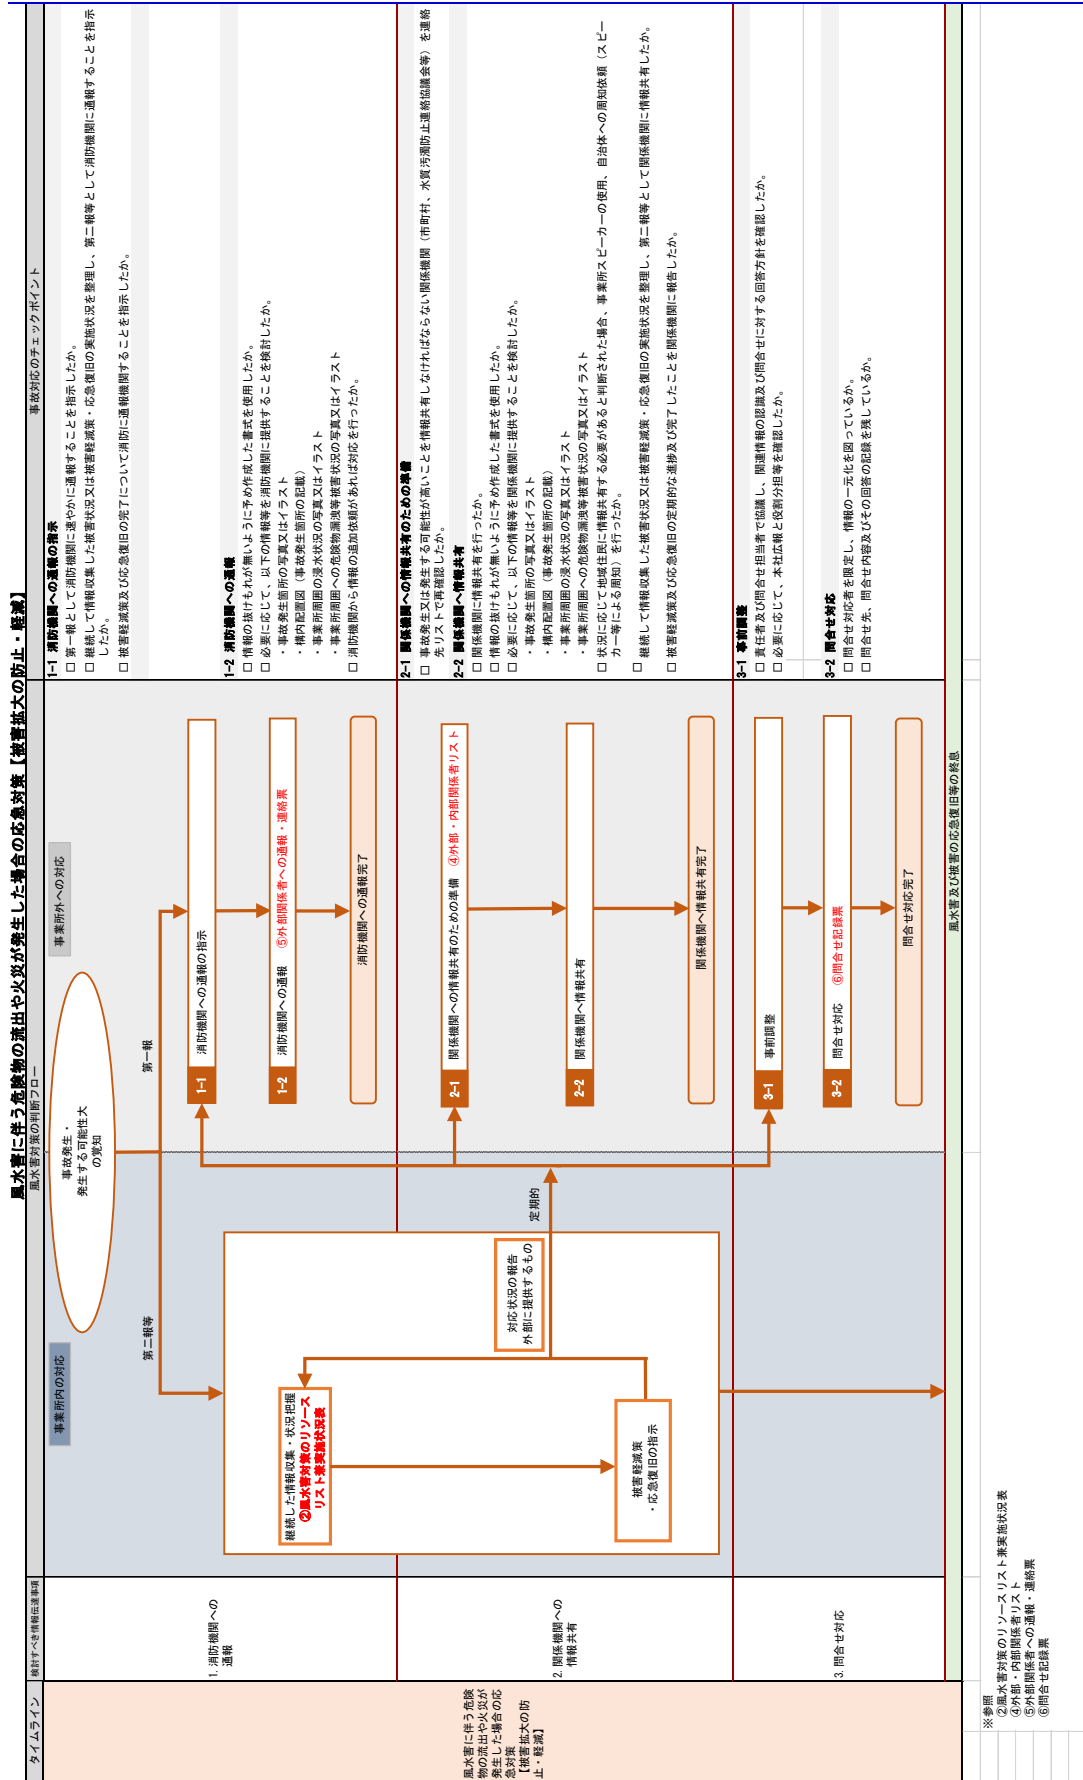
風水害に伴う危険物の流出や火災が発生した場合の応急対策【被害拡大の防止・軽減】

タイムライン

検討すべき情報伝達事項

風水害対策の判断フロー

事故対応のチェックポイント

風水害に伴う危険物の流出や火災が発生した場合の応急対策【被害拡大の防止・軽減】

1. 消防機関への通報

2. 関係機関への情報共有

3. 問合せ対応

事業所内の対応

事業所外への対応

事故発生・発生する可能性大の覚知

第一報

第二報等

定期的

継続した情報収集・状況把握 ②風水害対策のリソースリスト兼実施状況表

被害軽減策・応急復旧の指示

対応状況の報告 外部に提供するもの

1-1 消防機関への通報の指示

1-2 消防機関への通報 ⑤外部関係者への通報・連絡票

消防機関への通報完了

2-1 関係機関への情報共有のための準備 ④外部・内部関係者リスト

2-2 関係機関へ情報共有

関係機関へ情報共有完了

3-1 事前調整

3-2 問合せ対応 ⑥問合せ記録票

問合せ対応完了

風水害及び被害の応急復旧等の終息

1-1 消防機関への通報の指示
□ 第一報として消防機関に速やかに通報することを指示したか。
□ 継続して情報収集した被害状況又は被害軽減策・応急復旧の実施状況を整理し、第二報等として消防機関に通報することを指示したか。
□ 被害軽減策及び応急復旧の完了について消防機関に通報機関することを指示したか。

1-2 消防機関への通報
□ 情報の抜けもれが無いように予め作成した書式を使用したか。
□ 必要に応じて、以下の情報等を消防機関に提供することを検討したか。
・事故発生箇所の写真又はイラスト
・構内配置図（事故発生箇所の記載）
・事業所周囲の浸水状況の写真又はイラスト
・事業所周囲への危険物漏洩等被害状況の写真又はイラスト
□ 消防機関から情報の追加依頼があれば対応を行ったか。

2-1 関係機関への情報共有のための準備
□ 事故発生又は発生する可能性が高いことを情報共有しなければならない関係機関（市町村、水質汚濁防止連絡協議会等）を連絡先リストで再確認したか。

2-2 関係機関へ情報共有
□ 関係機関に情報共有を行ったか。
□ 情報の抜けもれが無いように予め作成した書式を使用したか。
□ 必要に応じて、以下の情報等を関係機関に提供することを検討したか。
・事故発生箇所の写真又はイラスト
・構内配置図（事故発生箇所の記載）
・事業所周囲の浸水状況の写真又はイラスト
・事業所周囲への危険物漏洩等被害状況の写真又はイラスト
□ 状況に応じて地域住民に情報共有する必要があると判断された場合、事業所スピーカーの使用、自治体への周知依頼（スピーカー等による周知）を行ったか。
□ 継続して情報収集した被害状況又は被害軽減策・応急復旧の実施状況を整理し、第二報等として関係機関に情報共有したか。
□ 被害軽減策及び応急復旧の定期的な進捗及び完了したことを関係機関に報告したか。

3-1 事前調整
□ 責任者及び問合せ担当者で協議し、関連情報の認識及び問合せに対する回答方針を確認したか。
□ 必要に応じて、本社広報と役割分担等を確認したか。

3-2 問合せ対応
□ 問合せ対応者を限定し、情報の一元化を図っているか。
□ 問合せ先、問合せ内容及びその回答の記録を残しているか。

※参照
②風水害対策のリソースリスト兼実施状況表
④外部・内部関係者リスト
⑤外部関係者への通報・連絡票
⑥問合せ記録票